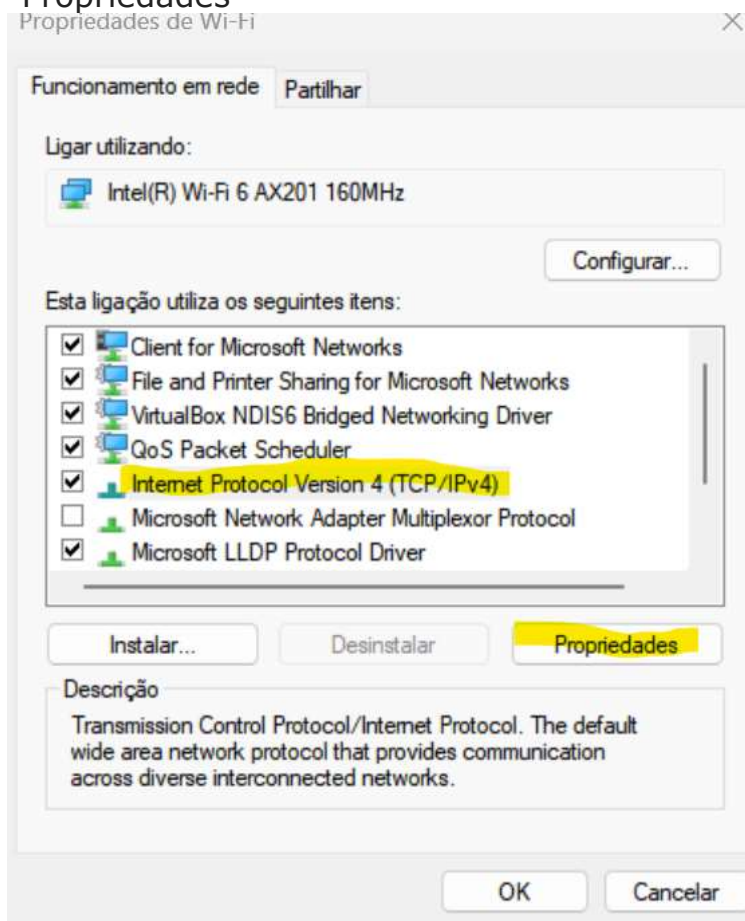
Propriedades
Propriedades de Wi-Fi

Funcionamento em rede
Partilhar

Ligar utilizando:
Intel(R) Wi-Fi 6 AX201 160MHz

Configurar...

Esta ligação utiliza os seguintes itens:
Client for Microsoft Networks
File and Printer Sharing for Microsoft Networks
VirtualBox NDIS6 Bridged Networking Driver
QoS Packet Scheduler
Internet Protocol Version 4 (TCP/IPv4)
Microsoft Network Adapter Multiplexor Protocol
Microsoft LLDP Protocol Driver

Instalar...
Desinstalar
Propriedades

Descrição
Transmission Control Protocol/Internet Protocol. The default wide area network protocol that provides communication across diverse interconnected networks.

OK
Cancelar